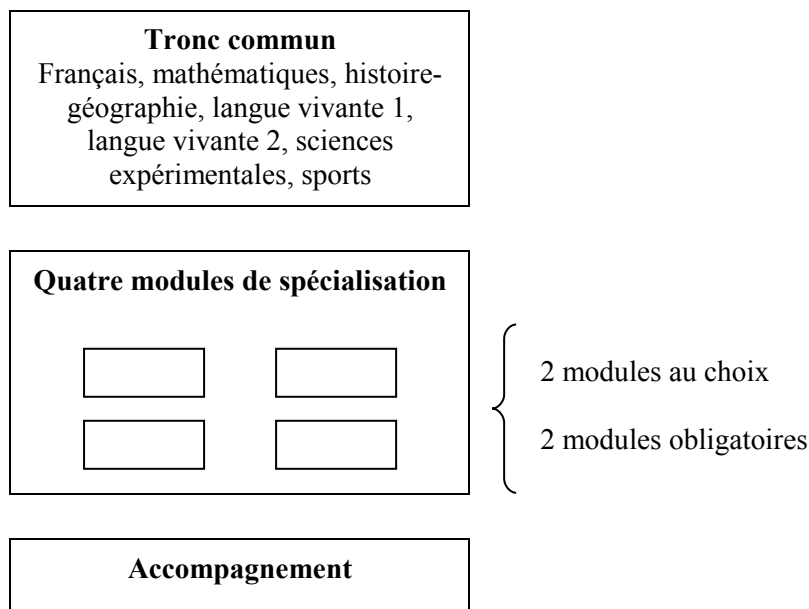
**Tronc commun**
Français, mathématiques, histoire-géographie, langue vivante 1, langue vivante 2, sciences expérimentales, sports

**Quatre modules de spécialisation**

2 modules au choix

2 modules obligatoires

**Accompagnement**